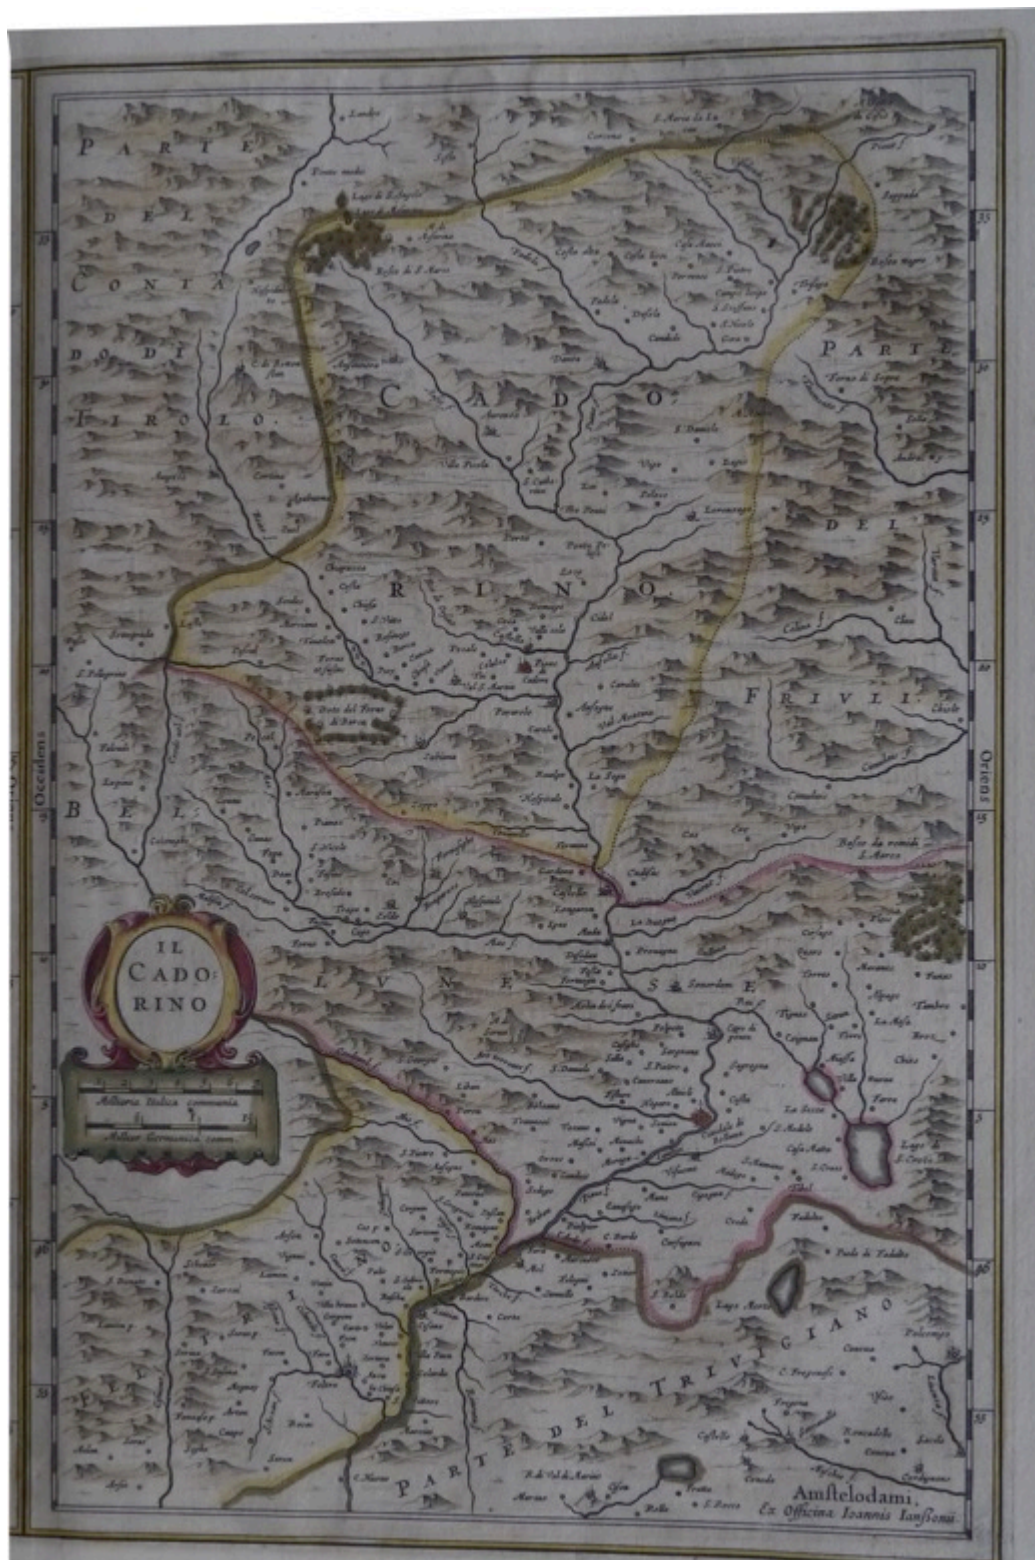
PARTE DEL CONTADO DI TIROLO

CADORINO

PARTE DEL FRIULI

BELLUNESE

PARTE DEL TRIVIGIANO

IL CADORINO

Milliaria Italica communia

Milliar Germanica comm.

Occidens

Oriens

Amstelodami,
Ex Officina Ioannis Ianssonii.

Lago di Pieve

Pieve

Cadore

Bosco del Forno di Zoldo

Serravalle

Ceneda

Belluno

Feltre

S. Marco

Venas

Tai

Perarolo

Longarone

Capo di ponte

Lago di S. Croce

Lago Morto